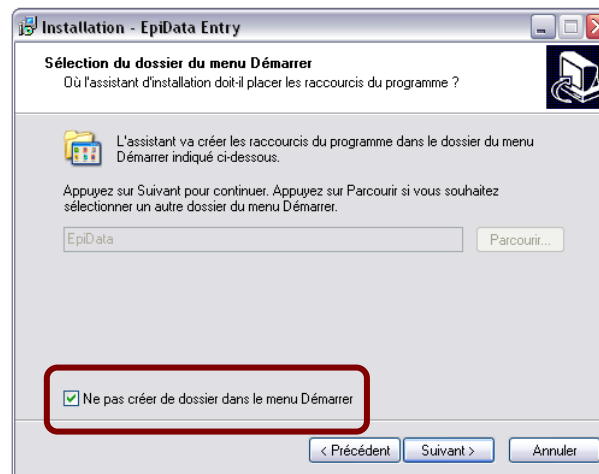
Installation - EpiData Entry

Sélection du dossier du menu Démarrer
Où l'assistant d'installation doit-il placer les raccourcis du programme ?

L'assistant va créer les raccourcis du programme dans le dossier du menu Démarrer indiqué ci-dessous.

Appuyez sur Suivant pour continuer. Appuyez sur Parcourir si vous souhaitez sélectionner un autre dossier du menu Démarrer.

EpiData

Parcourir...

Ne pas créer de dossier dans le menu Démarrer

< Précédent

Suivant >

Annuler